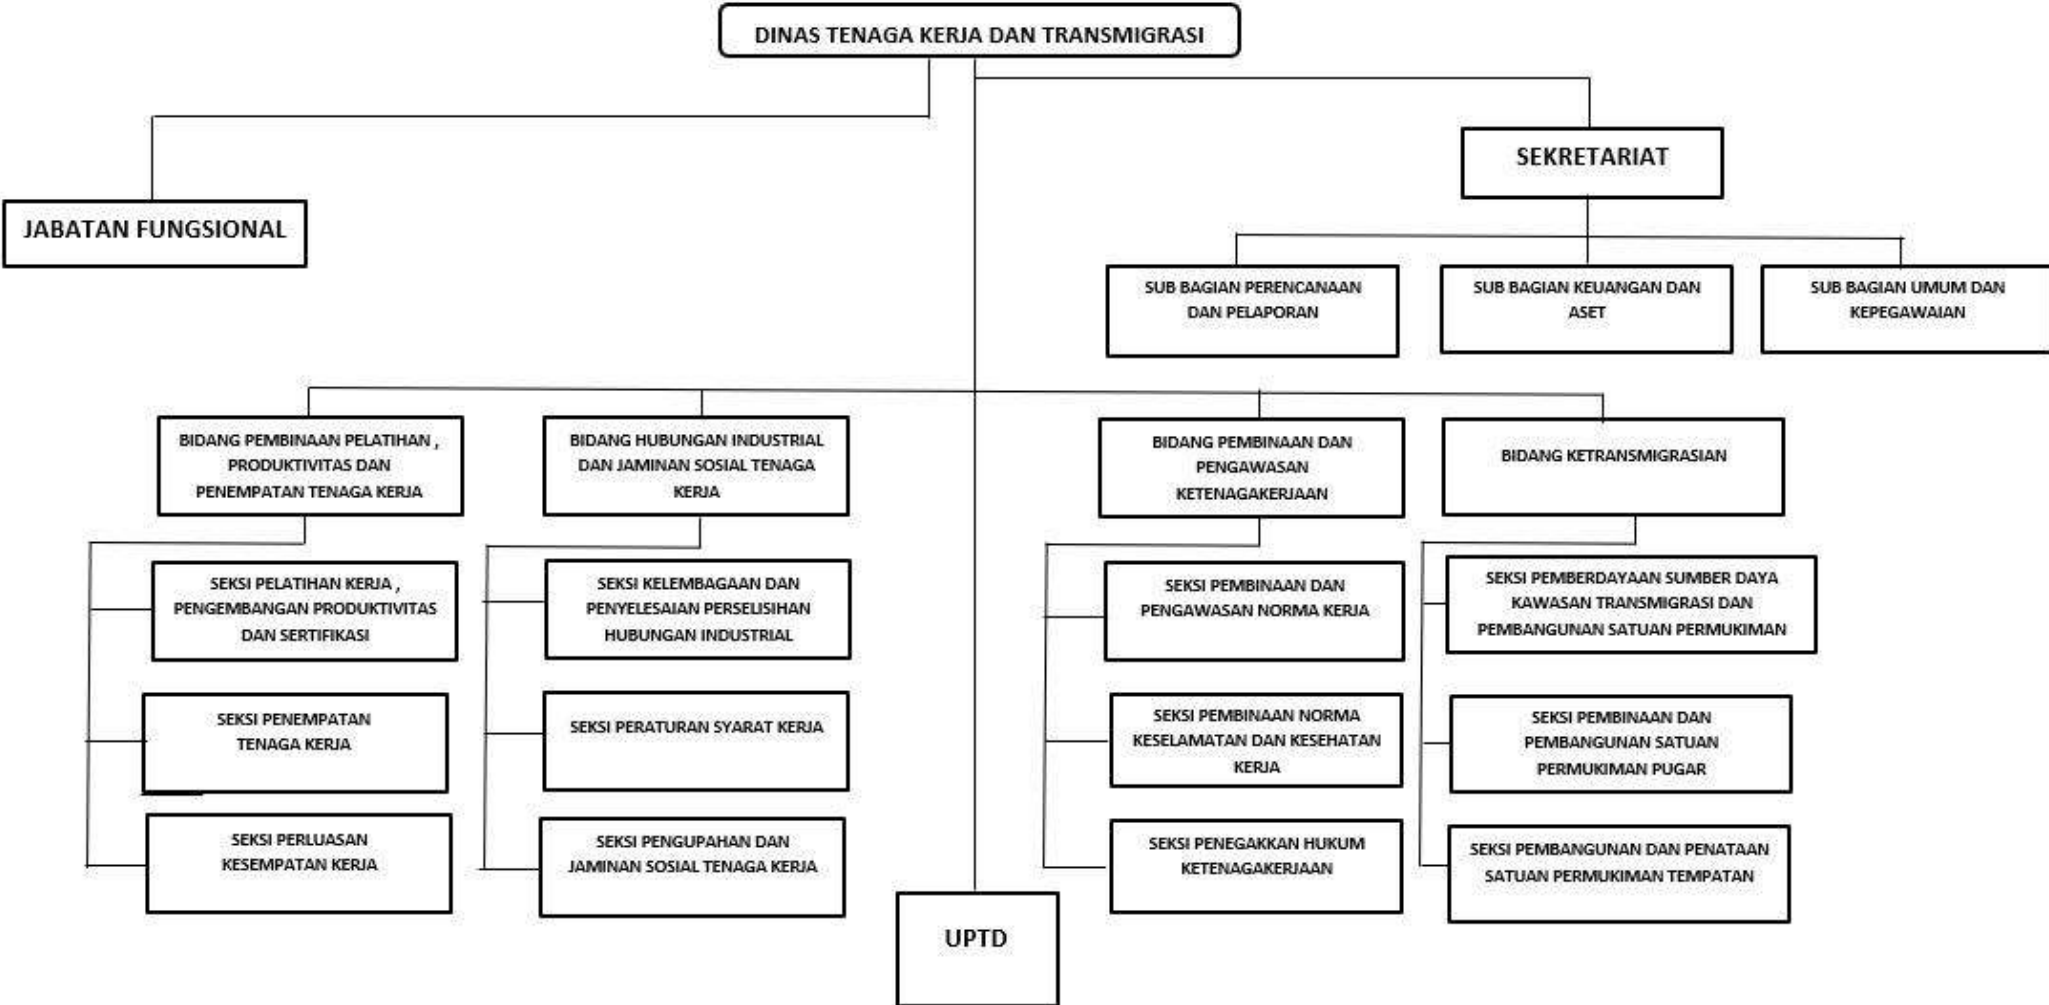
DINAS TENAGA KERJA DAN TRANSMIGRASI

JABATAN FUNGSIONAL

SEKRETARIAT

SUB BAGIAN PERENCANAAN DAN PELAPORAN

SUB BAGIAN KEUANGAN DAN ASET

SUB BAGIAN UMUM DAN KEPEGAWAIAN

BIDANG PEMBINAAN PELATIHAN , PRODUKTIVITAS DAN PENEMPATAN TENAGA KERJA

SEKSI PELATIHAN KERJA , PENGEMBANGAN PRODUKTIVITAS DAN SERTIFIKASI

SEKSI PENEMPATAN TENAGA KERJA

SEKSI PERLUASAN KESEMPATAN KERJA

BIDANG HUBUNGAN INDUSTRIAL DAN JAMINAN SOSIAL TENAGA KERJA

SEKSI KELEMBAGAAN DAN PENYELESAIAN PERSELISIHAN HUBUNGAN INDUSTRIAL

SEKSI PERATURAN SYARAT KERJA

SEKSI PENGUPAHAN DAN JAMINAN SOSIAL TENAGA KERJA

UPTD

BIDANG PEMBINAAN DAN PENGAWASAN KETENAGAKERJAAN

SEKSI PEMBINAAN DAN PENGAWASAN NORMA KERJA

SEKSI PEMBINAAN NORMA KESELAMATAN DAN KESEHATAN KERJA

SEKSI PENEGAKKAN HUKUM KETENAGAKERJAAN

BIDANG KETRANSMIGRASIAN

SEKSI PEMBERDAYAAN SUMBER DAYA KAWASAN TRANSMIGRASI DAN PEMBANGUNAN SATUAN PERMUKIMAN

SEKSI PEMBINAAN DAN PEMBANGUNAN SATUAN PERMUKIMAN PUGAR

SEKSI PEMBANGUNAN DAN PENATAAN SATUAN PERMUKIMAN TEMPATAN